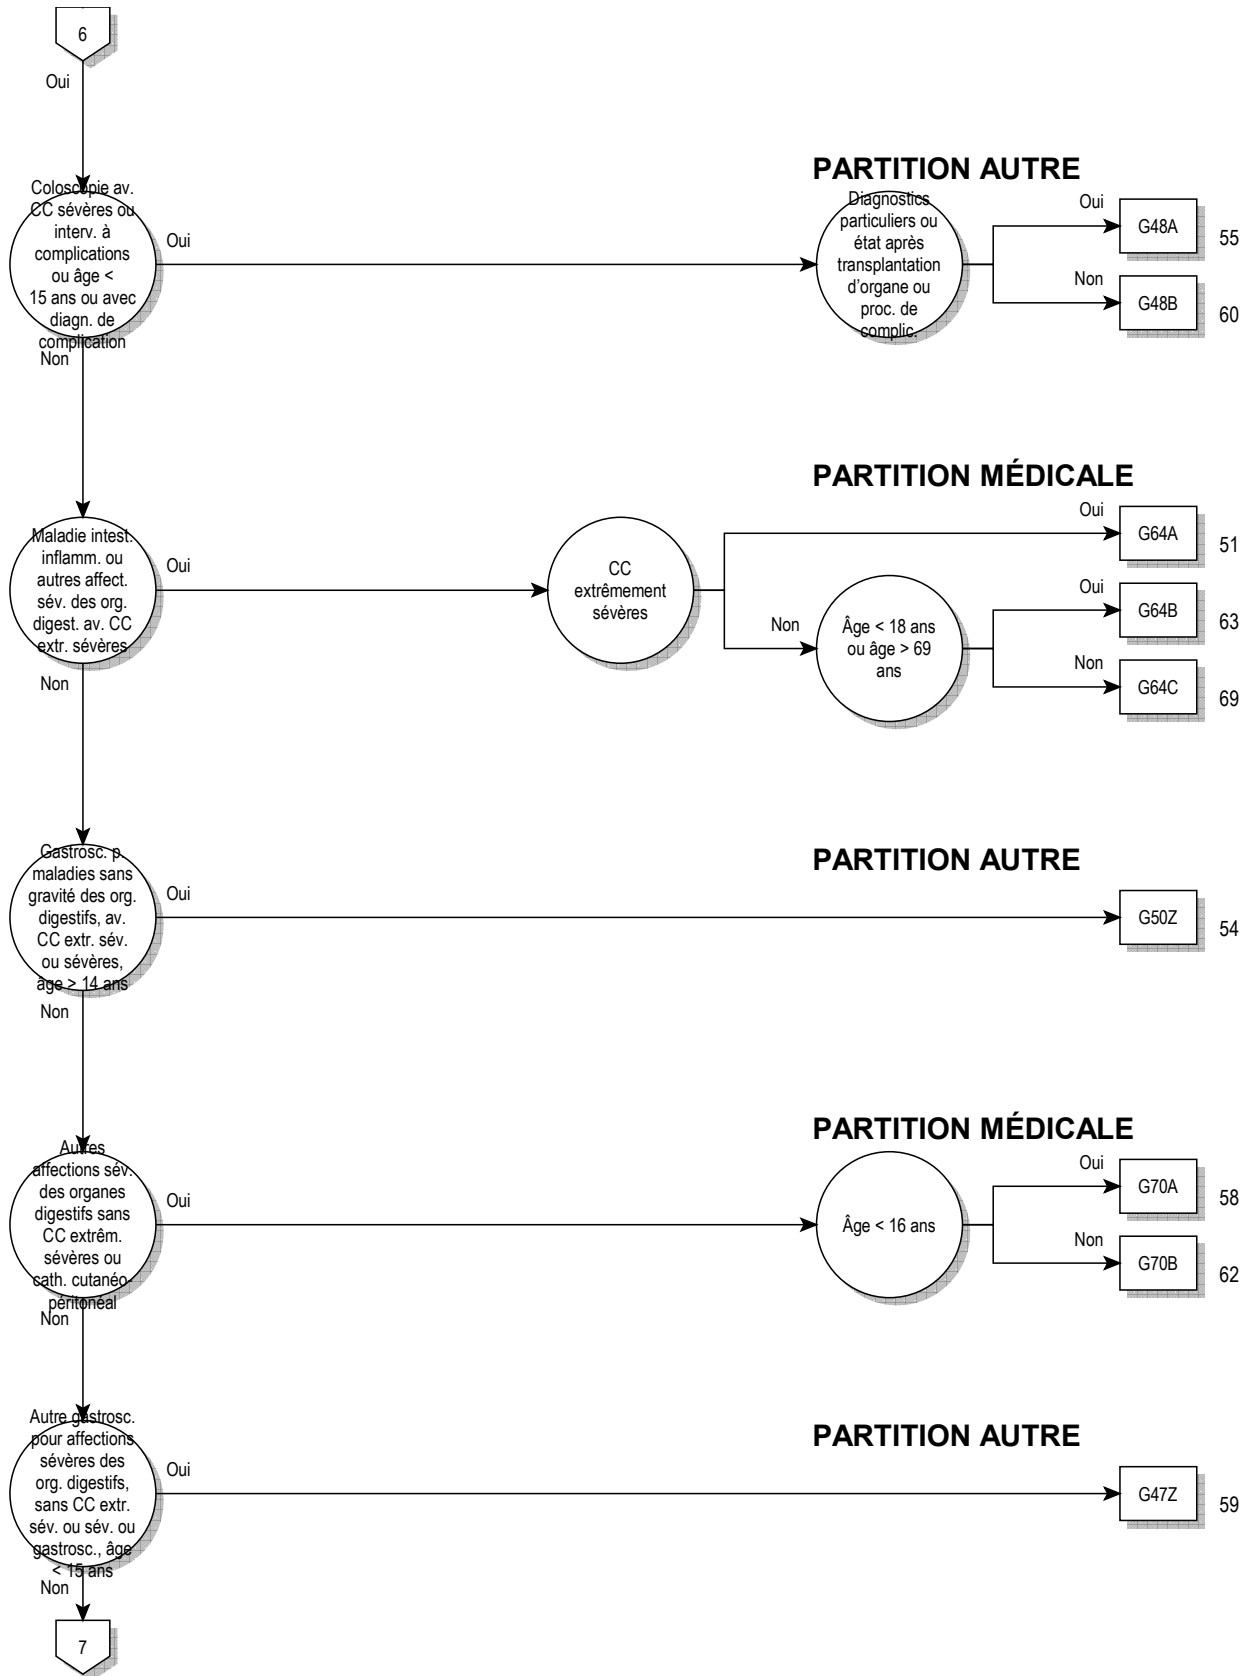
6

Oui

PARTITION AUTRE

Coloscopie av. CC sévères ou interv. à complications ou âge < 15 ans ou avec diagn. de complication

Oui

Diagnostics particuliers ou état après transplantation d'organe ou proc. de complic.

Oui

G48A

55

Non

G48B

60

Non

PARTITION MÉDICALE

Maladie intest. inflamm. ou autres affect. sév. des org. digest. av. CC extr. sévères

Oui

CC extrêmement sévères

Oui

G64A

51

Non

Âge < 18 ans ou âge > 69 ans

Oui

G64B

63

Non

G64C

69

Non

PARTITION AUTRE

Gastrosc. p. maladies sans gravité des org. digestifs, av. CC extr. sév. ou sévères, âge > 14 ans

Oui

G50Z

54

Non

PARTITION MÉDICALE

Autres affections sév. des organes digestifs sans CC extrêm. sévères ou cath. cutanéo-péritonéal

Oui

Âge < 16 ans

Oui

G70A

58

Non

G70B

62

Non

PARTITION AUTRE

Autre gastrosc. pour affections sévères des org. digestifs, sans CC extr. sév. ou sév. ou gastrosc., âge < 15 ans

Oui

G47Z

59

Non

7